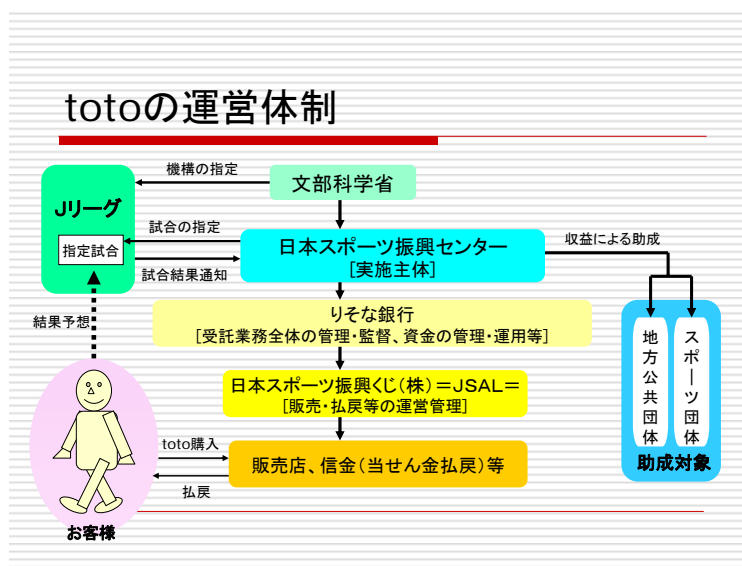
totoの運営体制

機構の指定

Jリーグ

指定試合

文部科学省

試合の指定

日本スポーツ振興センター
［実施主体］

収益による助成

試合結果通知

結果予想

りそな銀行
［受託業務全体の管理・監督、資金の管理・運用等］

地方公共団体

スポーツ団体

助成対象

日本スポーツ振興くじ（株）＝JSAL＝
［販売・払戻等の運営管理］

toto購入

販売店、信金（当せん金払戻）等

払戻

お客様